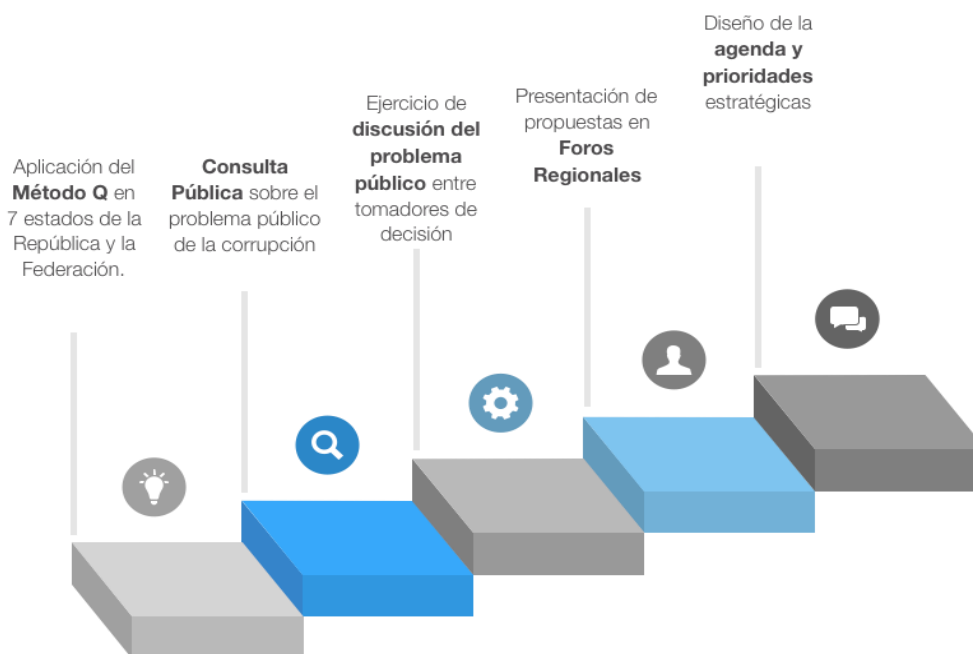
Aplicación del **Método Q** en 7 estados de la República y la Federación.

**Consulta Pública** sobre el problema público de la corrupción

Ejercicio de **discusión del problema público** entre tomadores de decisión

Presentación de propuestas en **Foros Regionales**

Diseño de la **agenda y prioridades** estratégicas